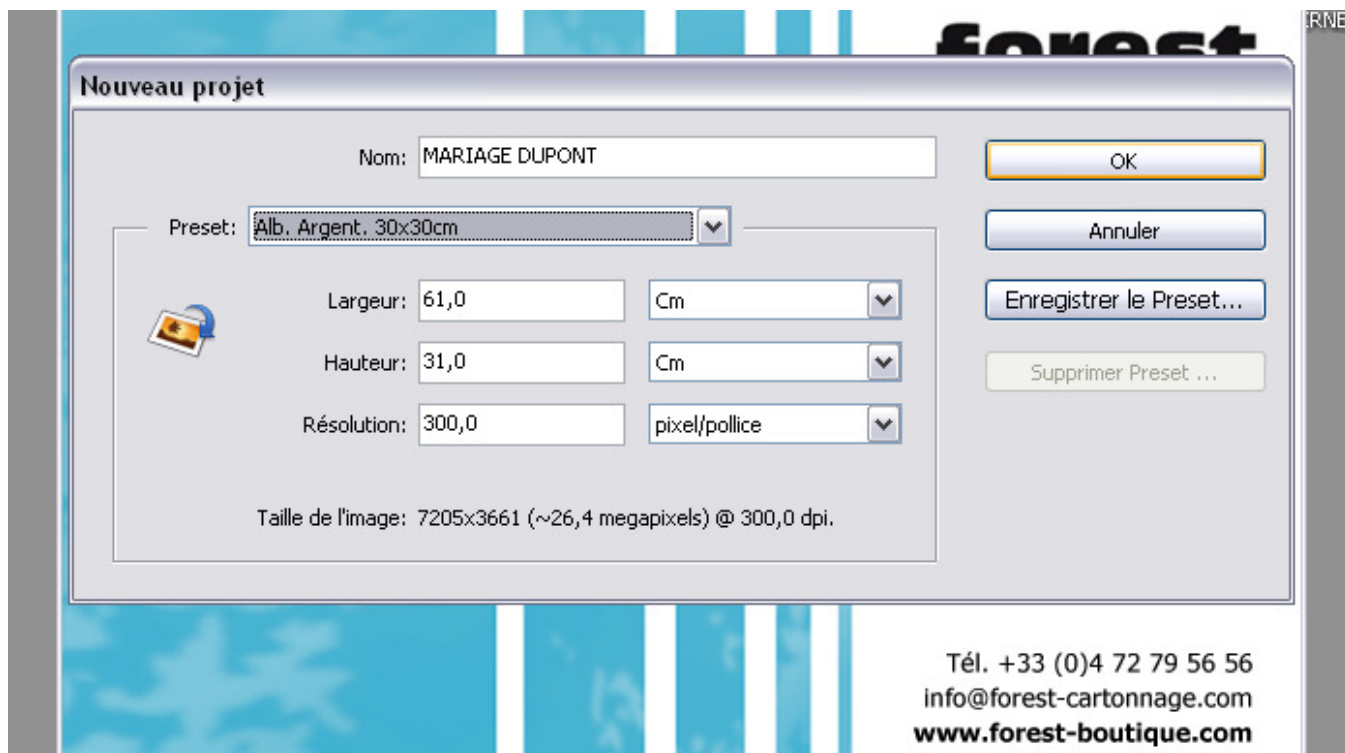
forest

RNE

Nouveau projet

Nom: MARIAGE DUPONT

OK

Annuler

Enregistrer le Preset...

Supprimer Preset ...

Preset: Alb. Argent. 30x30cm

Largeur: 61,0 Cm

Hauteur: 31,0 Cm

Résolution: 300,0 pixel/pollice

Taille de l'image: 7205x3661 (~26,4 megapixels) @ 300,0 dpi.

Tél. +33 (0)4 72 79 56 56
info@forest-cartonnage.com
www.forest-boutique.com